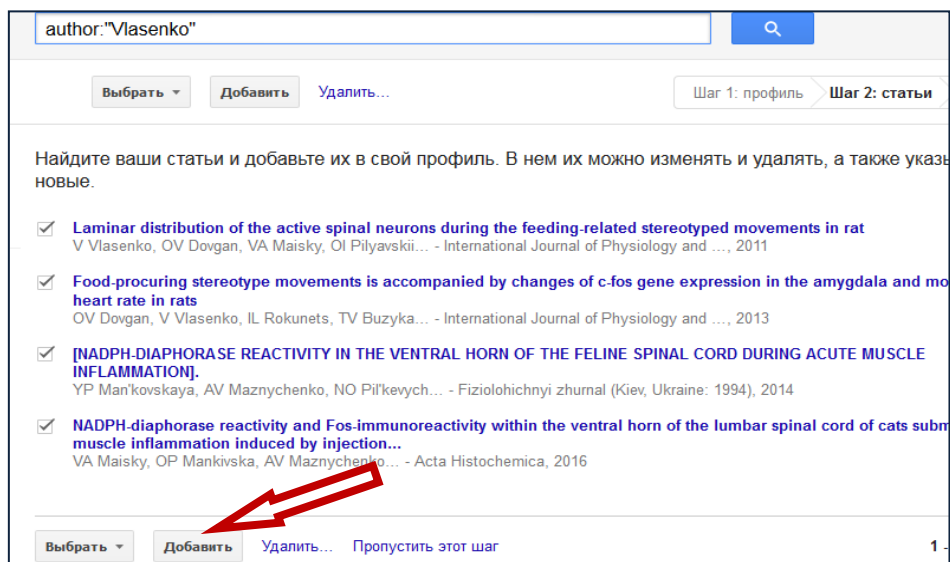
author:"Vlasenko"

Выбрать ▾ Добавить Удалить...

Шаг 1: профиль Шаг 2: статьи

Найдите ваши статьи и добавьте их в свой профиль. В нем их можно изменять и удалять, а также указ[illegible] новые.

Laminar distribution of the active spinal neurons during the feeding-related stereotyped movements in rat
V Vlasenko, OV Dovgan, VA Maisky, OI Pilyavskii... - International Journal of Physiology and ..., 2011

Food-procuring stereotype movements is accompanied by changes of c-fos gene expression in the amygdala and mo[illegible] heart rate in rats
OV Dovgan, V Vlasenko, IL Rokunets, TV Buzyka... - International Journal of Physiology and ..., 2013

[NADPH-DIAPHORASE REACTIVITY IN THE VENTRAL HORN OF THE FELINE SPINAL CORD DURING ACUTE MUSCLE INFLAMMATION].
YP Man'kovskaya, AV Maznychenko, NO Pil'kevych... - Fiziolohichnyi zhurnal (Kiev, Ukraine: 1994), 2014

NADPH-diaphorase reactivity and Fos-immunoreactivity within the ventral horn of the lumbar spinal cord of cats subm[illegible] muscle inflammation induced by injection...
VA Maisky, OP Mankivska, AV Maznychenko... - Acta Histochemica, 2016

Выбрать ▾ Добавить Удалить... Пропустить этот шаг

1 -